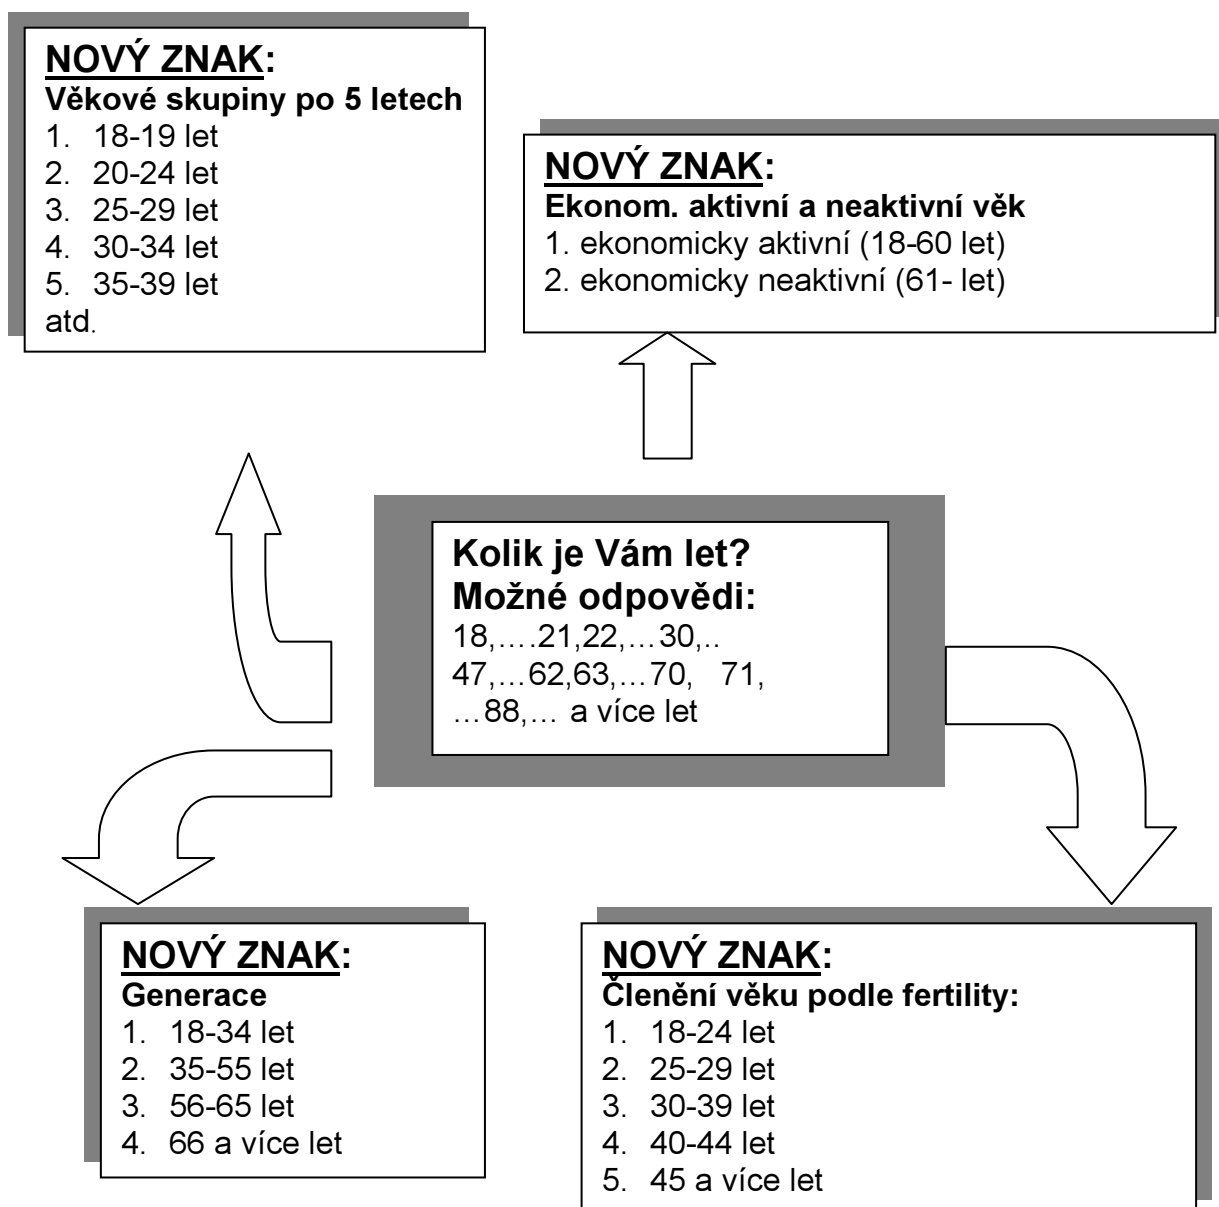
NOVÝ ZNAK:
Věkové skupiny po 5 letech
1. 18-19 let
2. 20-24 let
3. 25-29 let
4. 30-34 let
5. 35-39 let
atd.

NOVÝ ZNAK:
Ekonom. aktivní a neaktivní věk
1. ekonomicky aktivní (18-60 let)
2. ekonomicky neaktivní (61- let)

Kolik je Vám let?
Možné odpovědi:
18,….21,22,…30,.. 47,…62,63,…70, 71, …88,… a více let

NOVÝ ZNAK:
Generace
1. 18-34 let
2. 35-55 let
3. 56-65 let
4. 66 a více let

NOVÝ ZNAK:
Členění věku podle fertility:
1. 18-24 let
2. 25-29 let
3. 30-39 let
4. 40-44 let
5. 45 a více let